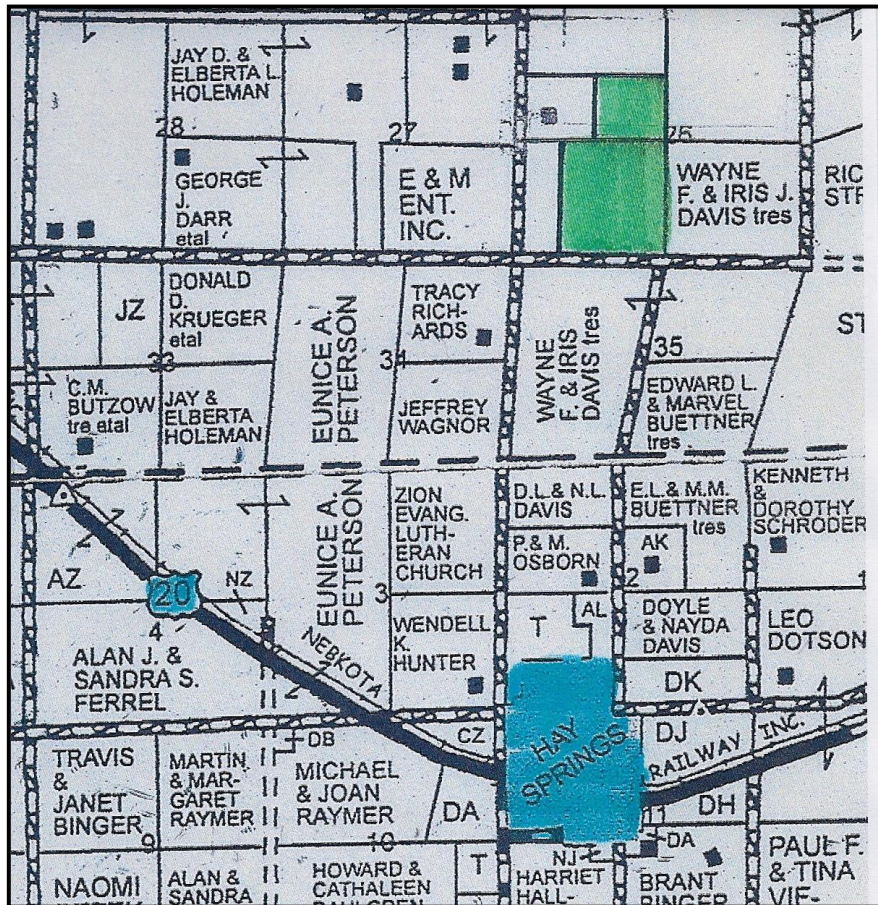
JAY D. & ELBERTA L. HOLEMAN

28

GEORGE J. DARR etal

27

E & M ENT. INC.

26

WAYNE F. & IRIS J. DAVIS tres

RIC STI

JZ

DONALD D. KRUEGER etal

33

EUNICE A. PETERSON

TRACY RICHARDS

34

WAYNE F. & IRIS DAVIS tres

35

ST

C.M. BUTZOW tre etal

JAY & ELBERTA HOLEMAN

JEFFREY WAGNOR

EDWARD L. & MARVEL BUETTNER tres

EUNICE A. PETERSON

ZION EVANG. LUTHERAN CHURCH

D.L.& N.L. DAVIS

E.L.& M.M. BUETTNER tres

KENNETH & DOROTHY SCHRODER

AZ

P.& M. OSBORN

AK

2

1

20

NZ

3

T

AL

DOYLE & NAYDA DAVIS

LEO DOTSON

4

NEBKOTA

WENDELL K. HUNTER

ALAN J. & SANDRA S. FERREL

DK

DB

CZ

HAY SPRINGS

DJ

RAILWAY INC.

TRAVIS & JANET BINGER

9

MARTIN & MARGARET RAYMER

MICHAEL & JOAN RAYMER

10

DA

DH

11

DA

T

NAOMI

ALAN & SANDRA

HOWARD & CATHALEEN

NJ

HARRIET HALL-

BRANT

PAUL F. & TINA VIE-